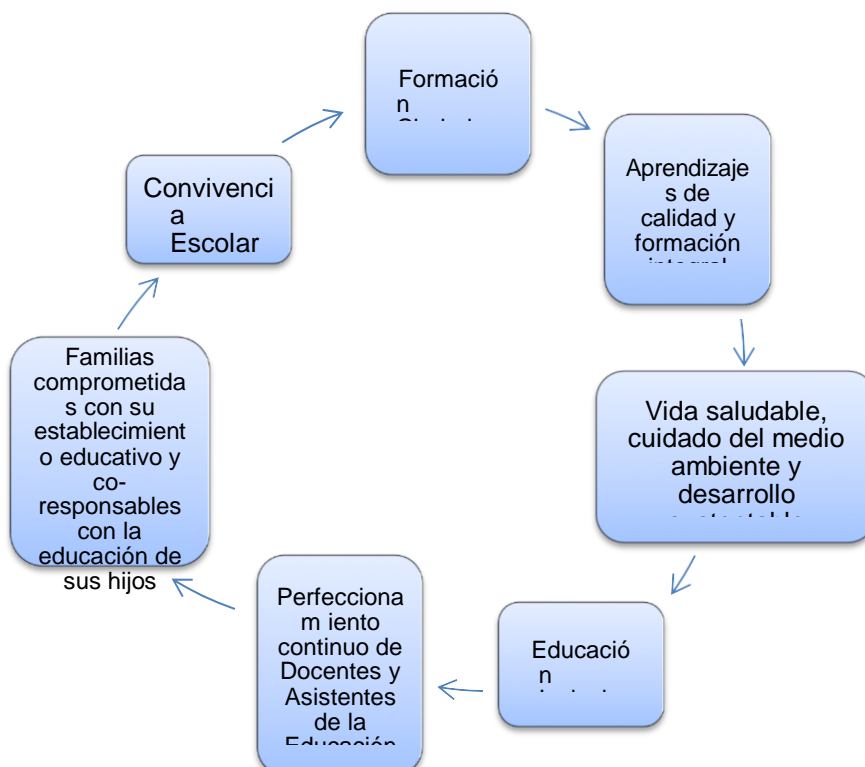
Formació n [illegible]

Aprendizajes de calidad y formación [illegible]

Vida saludable, cuidado del medio ambiente y desarrollo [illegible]

Educació n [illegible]

Perfecciona m iento continuo de Docentes y Asistentes de la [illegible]

Familias comprometidas con su establecimiento educativo y co-responsables con la educación de sus hijos

Convivencia Escolar